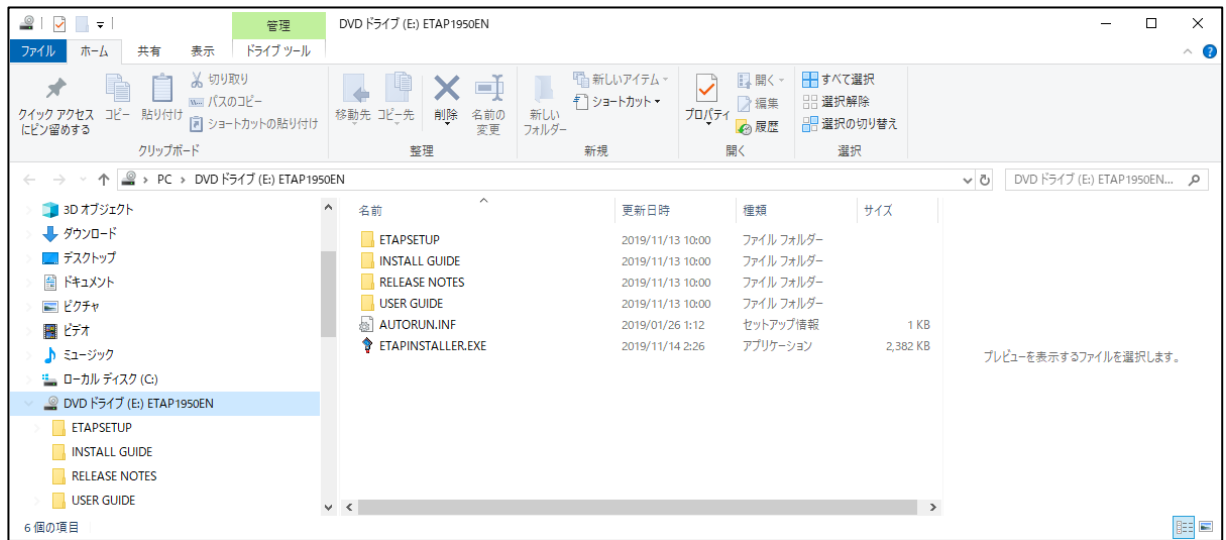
管理 DVD ドライブ (E:) ETAP1950EN

ファイル ホーム 共有 表示 ドライブ ツール

クイック アクセス にピン留めする コピー 貼り付け 切り取り パスのコピー ショートカットの貼り付け
クリップボード

移動先 コピー先 削除 名前の変更
整理

新しい フォルダー 新しいアイテム ショートカット
新規

プロパティ 開く 編集 履歴
開く

すべて選択 選択解除 選択の切り替え
選択

PC > DVD ドライブ (E:) ETAP1950EN

DVD ドライブ (E:) ETAP1950EN...

3D オブジェクト
ダウンロード
デスクトップ
ドキュメント
ピクチャ
ビデオ
ミュージック
ローカル ディスク (C:)
DVD ドライブ (E:) ETAP1950EN
ETAPSETUP
INSTALL GUIDE
RELEASE NOTES
USER GUIDE

| 名前 | 更新日時 | 種類 | サイズ |
|---|---|---|---|
| ETAPSETUP | 2019/11/13 10:00 | ファイル フォルダー | |
| INSTALL GUIDE | 2019/11/13 10:00 | ファイル フォルダー | |
| RELEASE NOTES | 2019/11/13 10:00 | ファイル フォルダー | |
| USER GUIDE | 2019/11/13 10:00 | ファイル フォルダー | |
| AUTORUN.INF | 2019/01/26 1:12 | セットアップ情報 | 1 KB |
| ETAPINSTALLER.EXE | 2019/11/14 2:26 | アプリケーション | 2,382 KB |

プレビューを表示するファイルを選択します。

6 個の項目